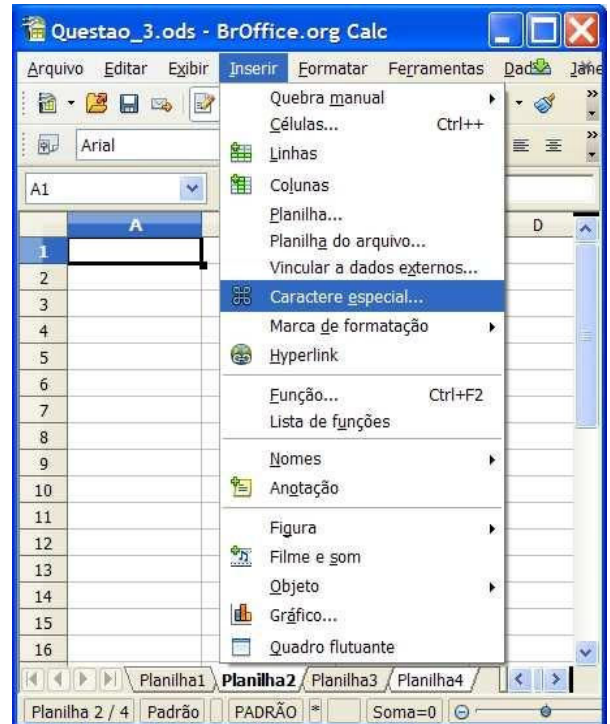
Questao_3.ods - BrOffice.org Calc

Arquivo Editar Exibir Inserir Formatar Ferramentas Dados Jane

Arial

A1

A D

1
2
3
4
5
6
7
8
9
10
11
12
13
14
15
16

Quebra manual
Células... Ctrl++
Linhas
Colunas
Planilha...
Planilha do arquivo...
Vincular a dados externos...
Caractere especial...
Marca de formatação
Hyperlink
Função... Ctrl+F2
Lista de funções
Nomes
Anotação
Figura
Filme e som
Objeto
Gráfico...
Quadro flutuante

Planilha1 Planilha2 Planilha3 Planilha4

Planilha 2 / 4 Padrão PADRÃO * Soma=0